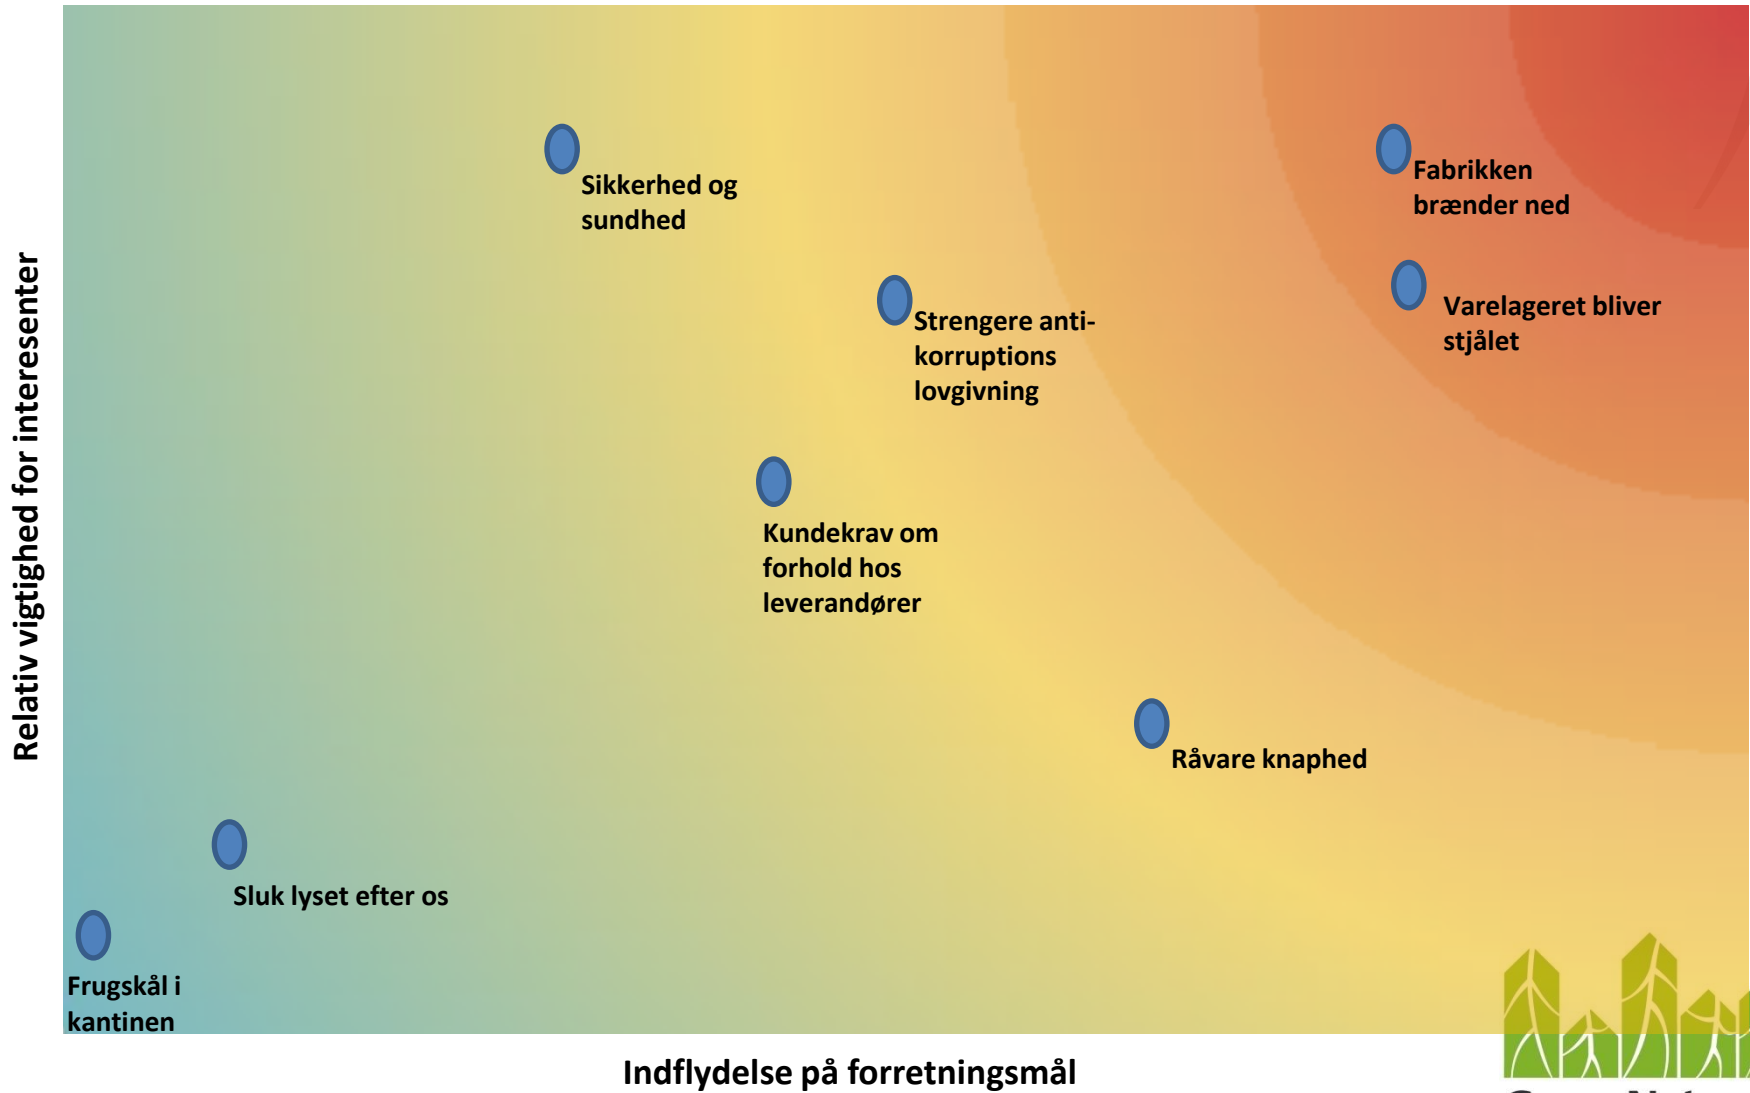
Relativ vigtighed for interesenter

Sikkerhed og sundhed

Fabrikken brænder ned

Strengere anti-korruptions lovgivning

Varelageret bliver stjålet

Kundekrav om forhold hos leverandører

Råvare knaphed

Sluk lyset efter os

Frugskål i kantinen

Indflydelse på forretningsmål